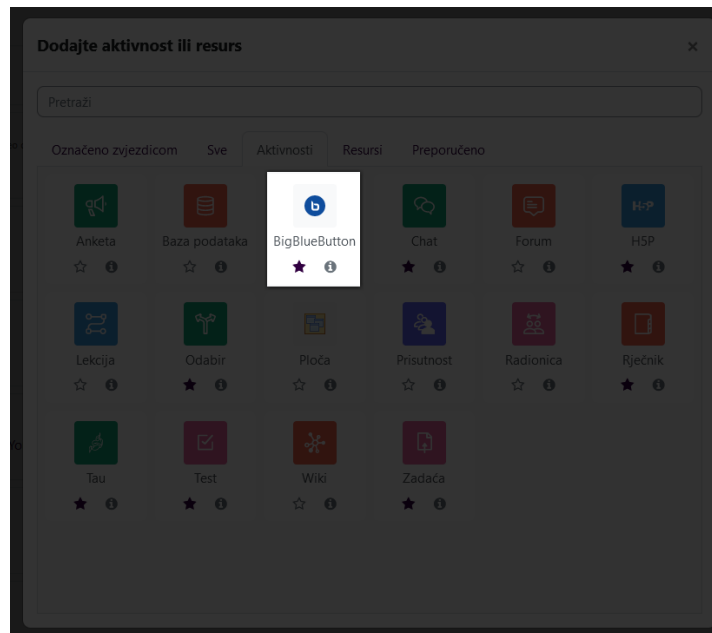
Dodajte aktivnost ili resurs

×

Pretraži

Označeno zvjezdicom
Sve
Aktivnosti
Resursi
Preporučeno

Anketa
Baza podataka
BigBlueButton
Chat
Forum
H5P
Lekcija
Odabir
Ploča
Prisutnost
Radionica
Rječnik
Tau
Test
Wiki
Zadaća